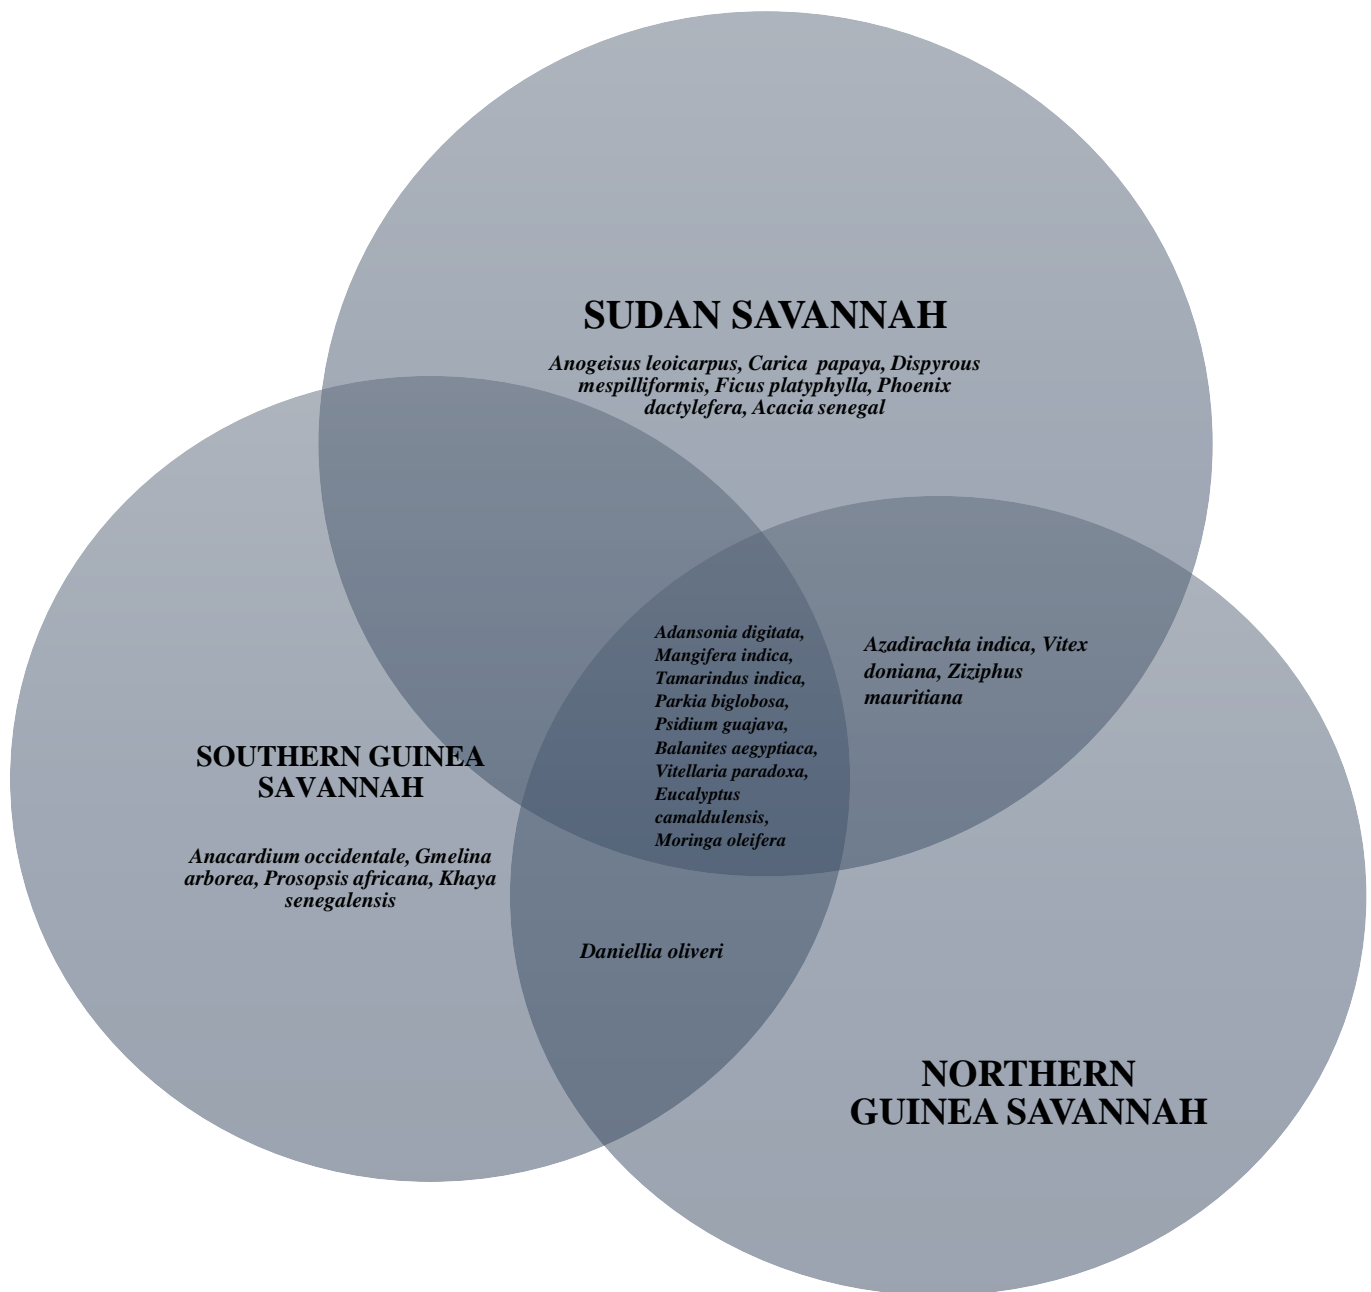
SUDAN SAVANNAH

Anogeisus leoicarpus, Carica papaya, Dispyrous mespilliformis, Ficus platyphylla, Phoenix dactylefera, Acacia senegal

Adansonia digitata, Mangifera indica, Tamarindus indica, Parkia biglobosa, Psidium guajava, Balanites aegyptiaca, Vitellaria paradoxa, Eucalyptus camaldulensis, Moringa oleifera

Azadirachta indica, Vitex doniana, Ziziphus mauritiana

SOUTHERN GUINEA SAVANNAH

Anacardium occidentale, Gmelina arborea, Prosopsis africana, Khaya senegalensis

Daniellia oliveri

NORTHERN GUINEA SAVANNAH